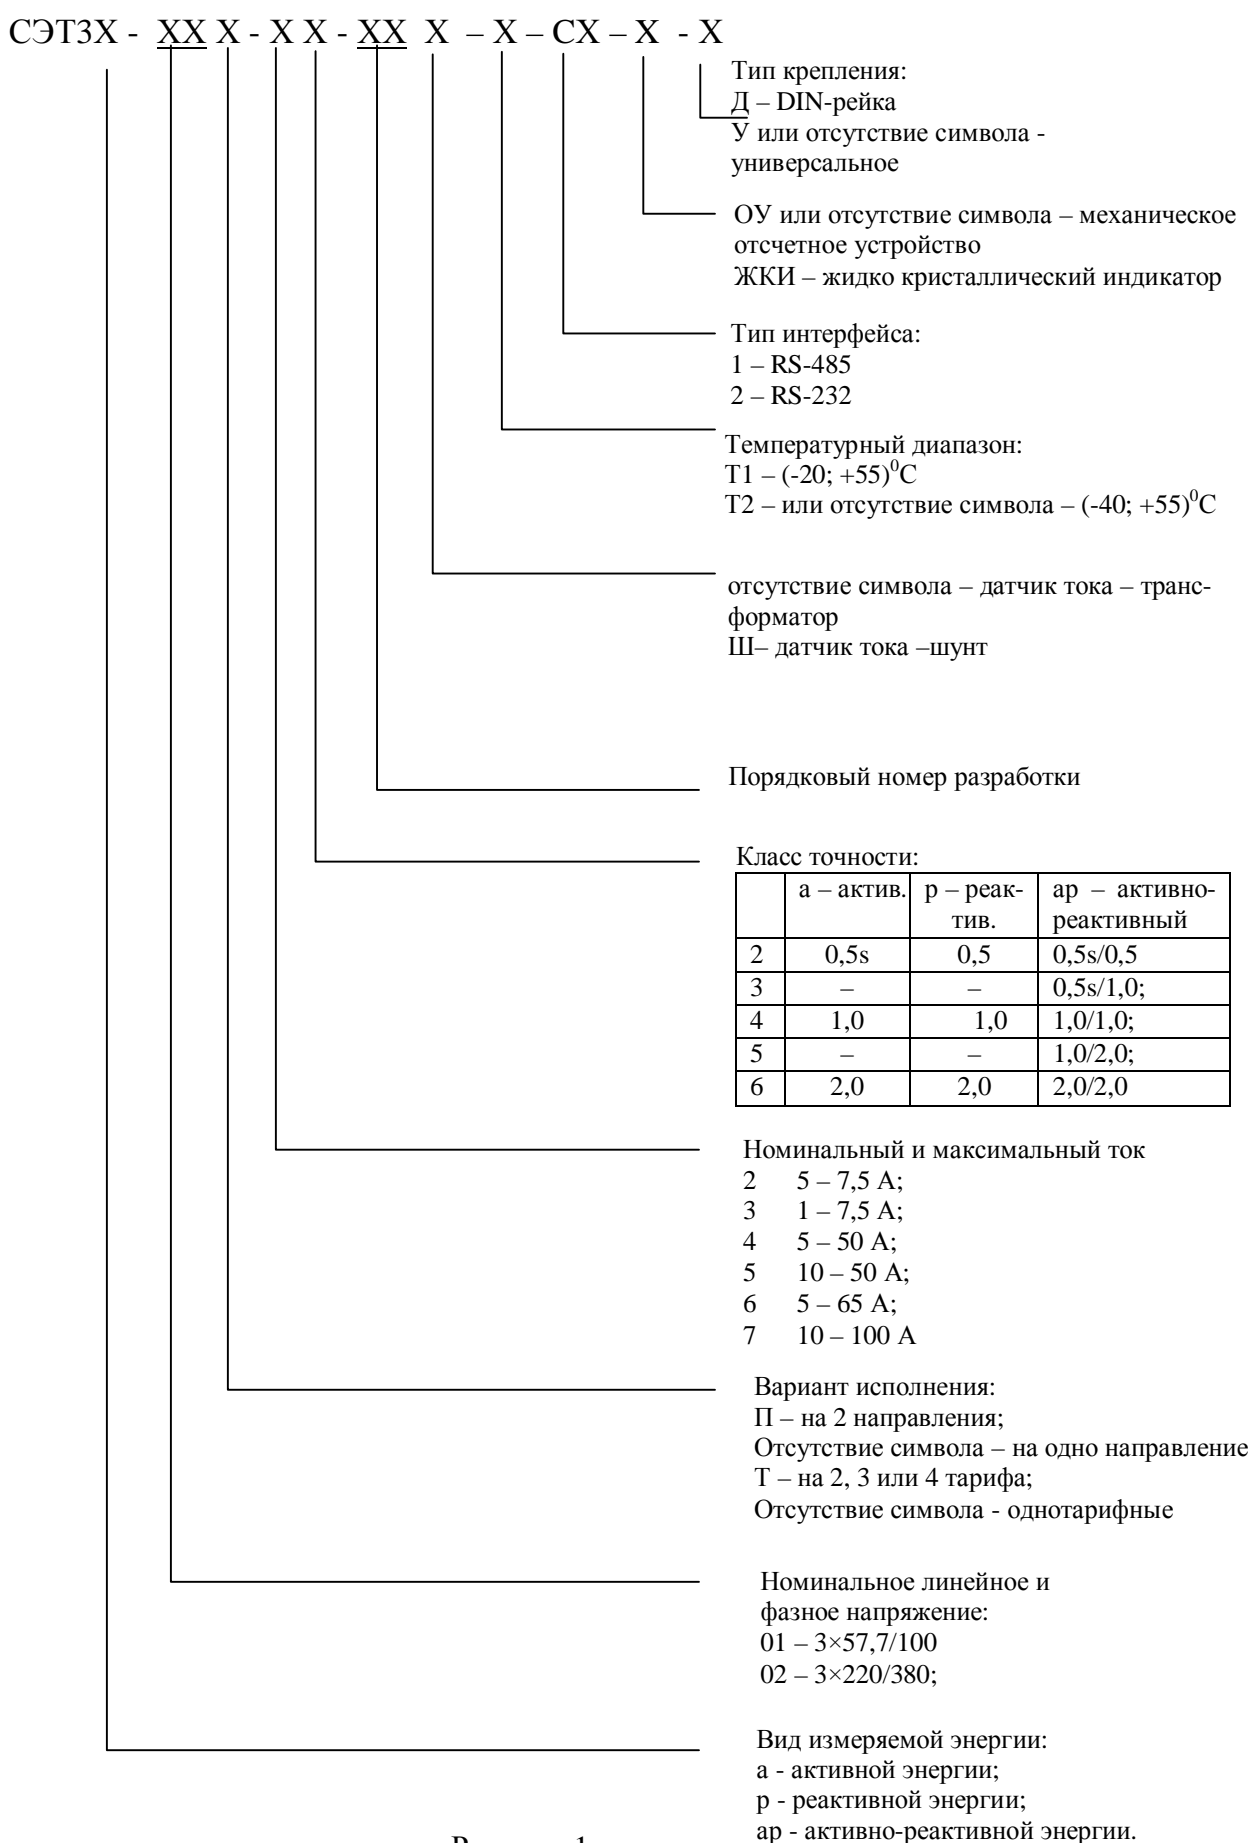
СЭТ3Х - XX X - X X - XX X – X – CX – X - X

Тип крепления:
Д – DIN-рейка
У или отсутствие символа - универсальное

ОУ или отсутствие символа – механическое отсчетное устройство
ЖКИ – жидко кристаллический индикатор

Тип интерфейса:
1 – RS-485
2 – RS-232

Температурный диапазон:
Т1 – (-20; +55)$^0$С
Т2 – или отсутствие символа – (-40; +55)$^0$С

отсутствие символа – датчик тока – трансформатор
Ш– датчик тока –шунт

Порядковый номер разработки

Класс точности:

| | а – актив. | р – реактив. | ар – активно-реактивный |
|---|---|---|---|
| 2 | 0,5s | 0,5 | 0,5s/0,5 |
| 3 | – | – | 0,5s/1,0; |
| 4 | 1,0 | 1,0 | 1,0/1,0; |
| 5 | – | – | 1,0/2,0; |
| 6 | 2,0 | 2,0 | 2,0/2,0 |

Номинальный и максимальный ток
2 5 – 7,5 А;
3 1 – 7,5 А;
4 5 – 50 А;
5 10 – 50 А;
6 5 – 65 А;
7 10 – 100 А

Вариант исполнения:
П – на 2 направления;
Отсутствие символа – на одно направление
Т – на 2, 3 или 4 тарифа;
Отсутствие символа - однотарифные

Номинальное линейное и фазное напряжение:
01 – 3×57,7/100
02 – 3×220/380;

Вид измеряемой энергии:
а - активной энергии;
р - реактивной энергии;
ар - активно-реактивной энергии.

Рисунок 1